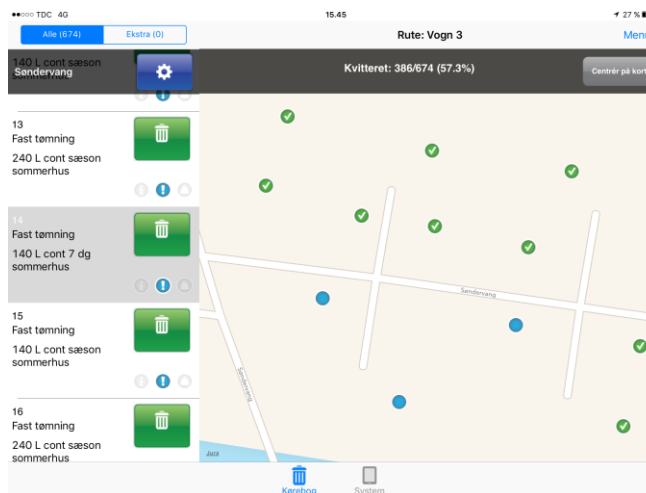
●●○○○ TDC 4G
15.45
27 %

Alle (674)
Ekstra (0)

Rute: Vogn 3
Menu

140 L cont sæson
Søndervang

Kvitteret: 386/674 (57.3%)
Centrér på kort

13
Fast tømning
240 L cont sæson sommerhus

14
Fast tømning
140 L cont 7 dg sommerhus

15
Fast tømning
140 L cont sæson sommerhus

16
Fast tømning
240 L cont sæson sommerhus

Søndervang
Søndervang

Kørebog
System